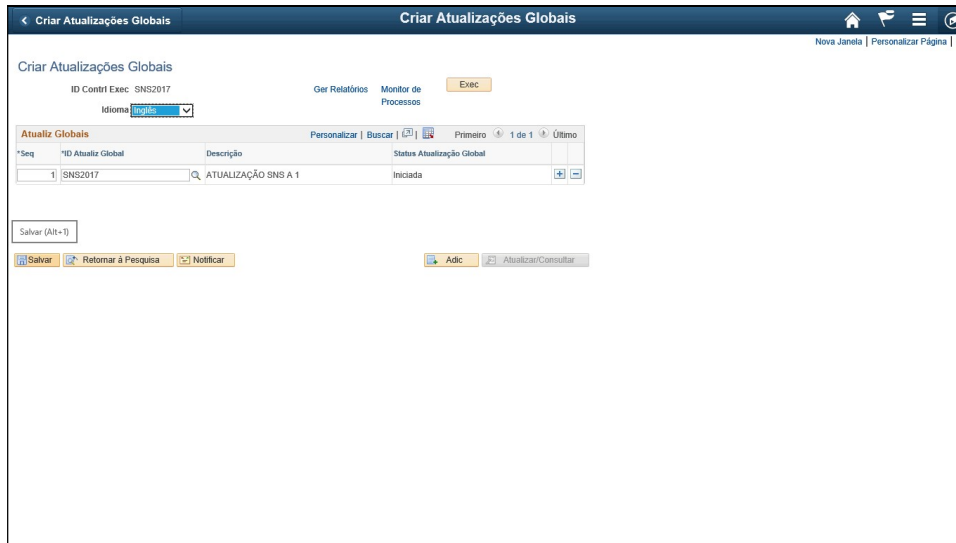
< Criar Atualizações Globais

Criar Atualizações Globais

Nova Janela | Personalizar Página |

Criar Atualizações Globais

ID Contrl Exec SNS2017

Ger Relatórios

Monitor de Processos

Exec

Idioma Inglês

Atualiz Globais

Personalizar | Buscar | | Primeiro 1 de 1 Último

| *Seq | *ID Atualiz Global | Descrição | Status Atualização Global |
|---|---|---|---|
| 1 | SNS2017 | ATUALIZAÇÃO SNS A 1 | Iniciada |

Salvar (Alt+1)

Salvar

Retornar à Pesquisa

Notificar

Adic

Atualizar/Consultar